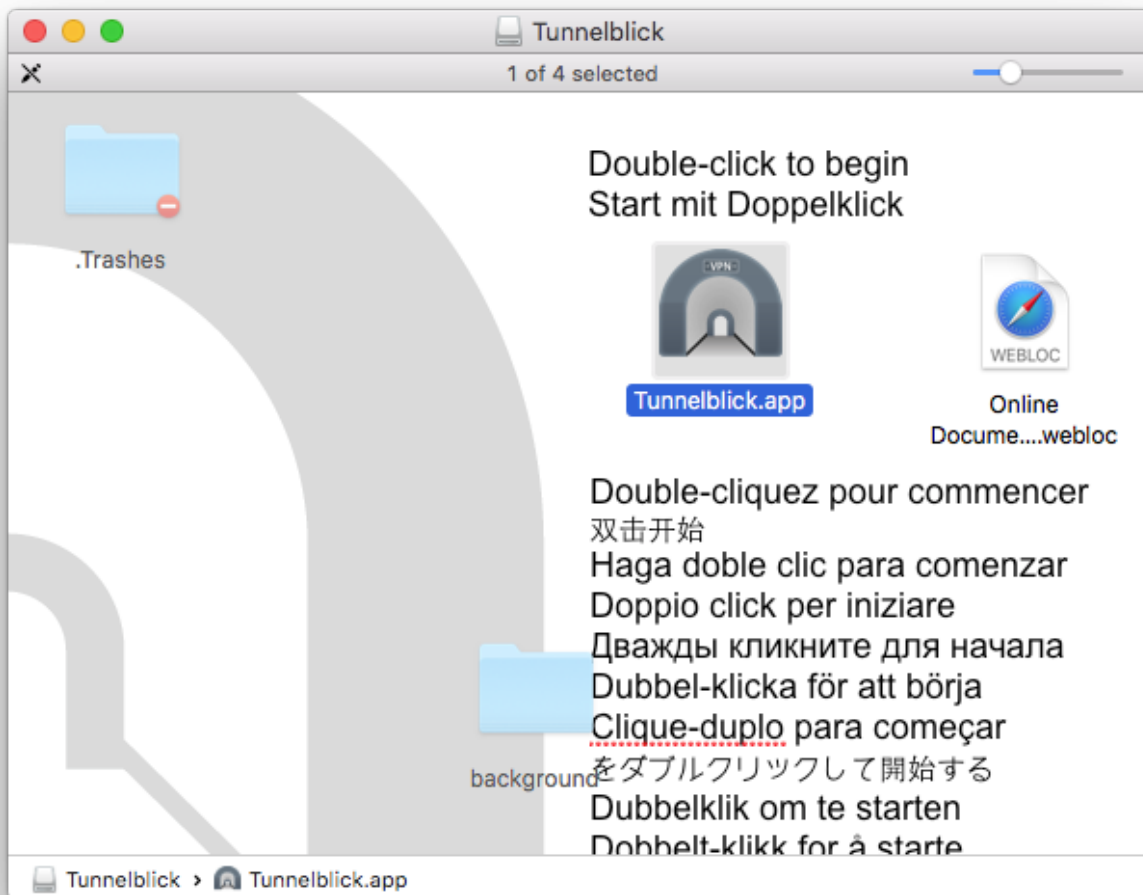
Tunnelblick

1 of 4 selected

.Trashes

Double-click to begin
Start mit Doppelklick

VPN

Tunnelblick.app

WEBLOC

Online Docume....webloc

Double-cliquez pour commencer
双击开始
Haga doble clic para comenzar
Doppio click per iniziare
Дважды кликните для начала
Dubbel-klicka för att börja
Clique-duplo para começar
をダブルクリックして開始する
Dubbelklik om te starten
Dobbelt-klikk for å starte

background

Tunnelblick › Tunnelblick.app